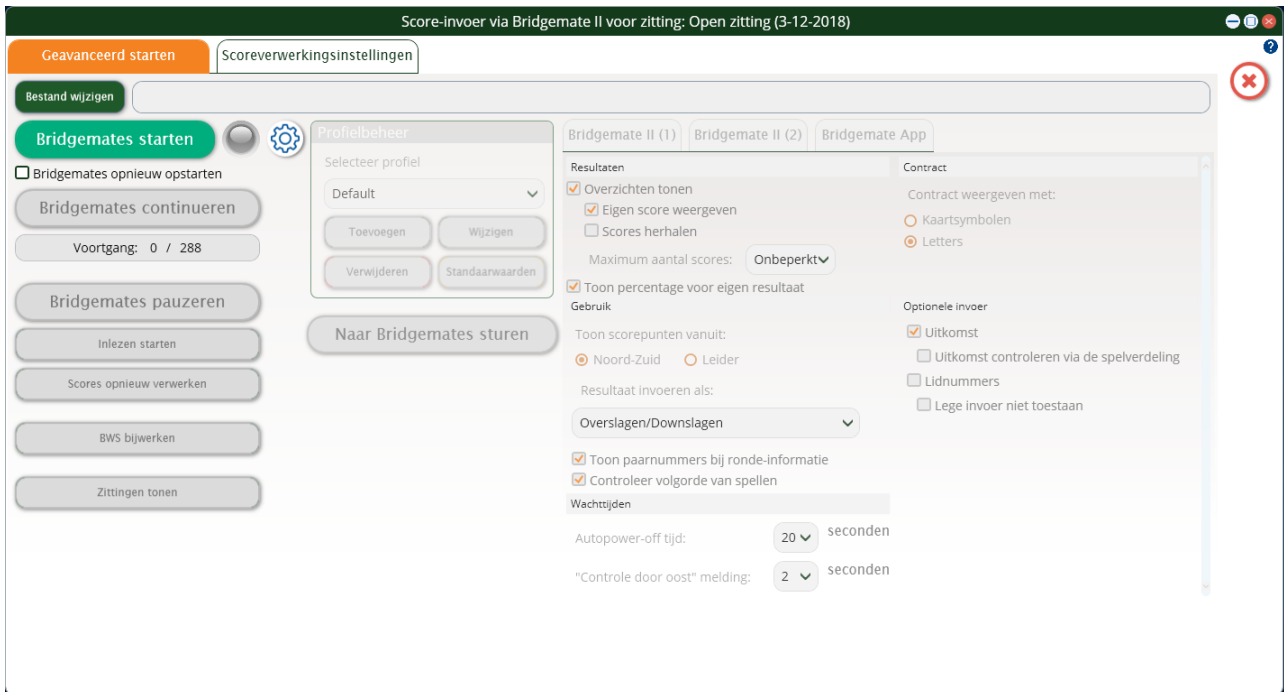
Score-invoer via Bridgemate II voor zitting: Open zitting (3-12-2018)

Geavanceerd starten
Scoreverwerkingsinstellingen

Bestand wijzigen

Bridgemates starten
Bridgemates opnieuw opstarten
Bridgemates continueren
Voortgang: 0 / 288
Bridgemates pauzeren
Inlezen starten
Scores opnieuw verwerken
BWS bijwerken
Zittingen tonen

Profielbeheer
Selecteer profiel
Default
Toevoegen
Wijzigen
Verwijderen
Standaarwaarden

Naar Bridgemates sturen

Bridgemate II (1)
Bridgemate II (2)
Bridgemate App

Resultaten
Overzichten tonen
Eigen score weergeven
Scores herhalen
Maximum aantal scores: Onbeperkt
Toon percentage voor eigen resultaat
Gebruik
Toon scorepunten vanuit:
Noord-Zuid
Leider
Resultaat invoeren als:
Overslagen/Downslagen
Toon paarnummers bij ronde-informatie
Controleer volgorde van spellen
Wachttijden
Autopower-off tijd: 20 seconden
"Controle door oost" melding: 2 seconden

Contract
Contract weergeven met:
Kaartsymbolen
Letters
Optionele invoer
Uitkomst
Uitkomst controleren via de spelverdeling
Lidnummers
Lege invoer niet toestaan